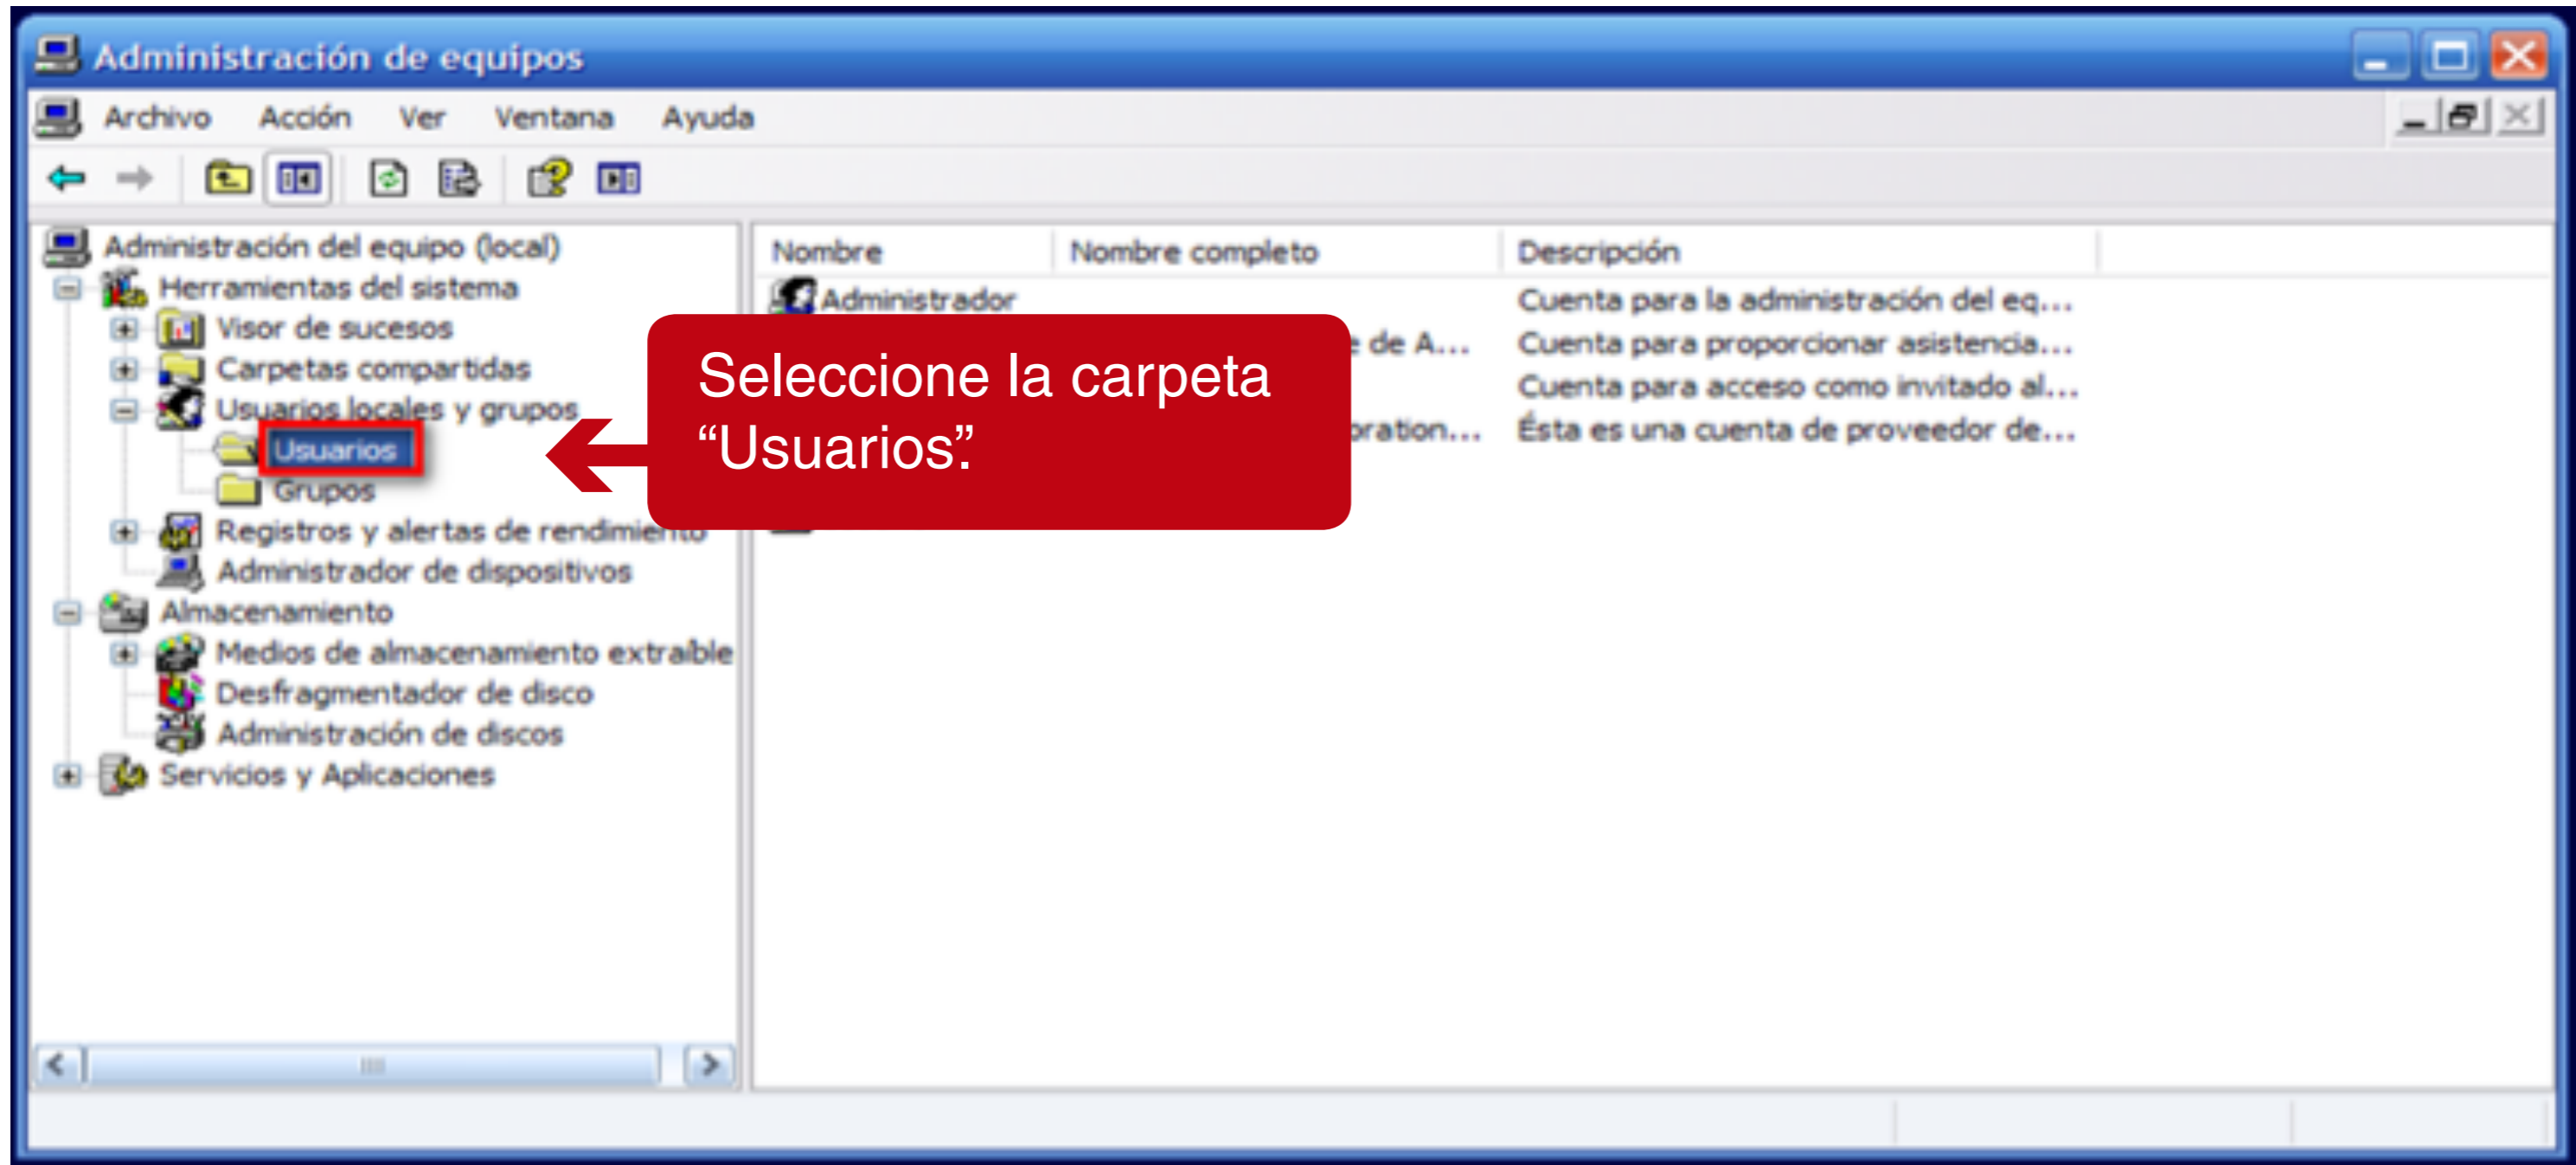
Administración de equipos

Archivo Acción Ver Ventana Ayuda

Administración del equipo (local)
Herramientas del sistema
Visor de sucesos
Carpetas compartidas
Usuarios locales y grupos
Usuarios
Grupos
Registros y alertas de rendimiento
Administrador de dispositivos
Almacenamiento
Medios de almacenamiento extraíble
Desfragmentador de disco
Administración de discos
Servicios y Aplicaciones

| Nombre | Nombre completo | Descripción |
|---|---|---|
| Administrador | | Cuenta para la administración del eq... |
| | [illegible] de A... | Cuenta para proporcionar asistencia... |
| | | Cuenta para acceso como invitado al... |
| | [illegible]ration... | Ésta es una cuenta de proveedor de... |

Seleccione la carpeta “Usuarios”.